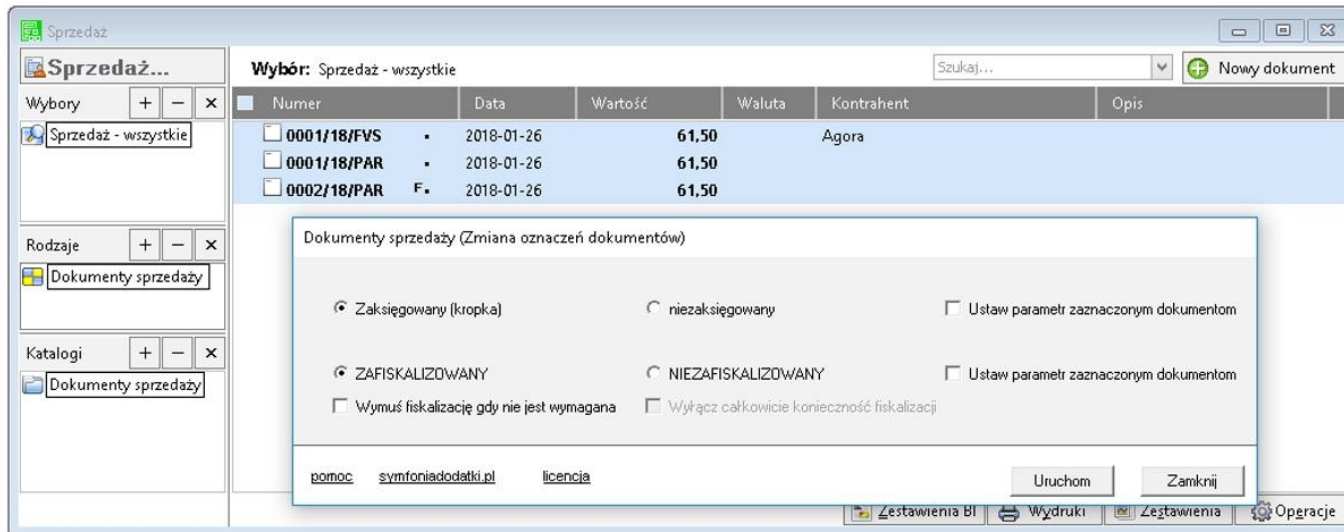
Sprzedaż

Sprzedaż...

Wybór: Sprzedaż - wszystkie

Szukaj...

Nowy dokument

Wybory + − ×

Sprzedaż - wszystkie

Rodzaje + − ×

Dokumenty sprzedaży

Katalogi + − ×

Dokumenty sprzedaży

| Numer | | Data | Wartość | Waluta | Kontrahent | Opis |
|---|---|---|---|---|---|---|
| 0001/18/FVS | • | 2018-01-26 | 61,50 | | Agora | |
| 0001/18/PAR | • | 2018-01-26 | 61,50 | | | |
| 0002/18/PAR | F• | 2018-01-26 | 61,50 | | | |

Dokumenty sprzedaży (Zmiana oznaczeń dokumentów)

Zaksięgowany (kropka)

niezaksięgowany

Ustaw parametr zaznaczonym dokumentom

ZAFISKALIZOWANY

NIEZAFISKALIZOWANY

Ustaw parametr zaznaczonym dokumentom

Wymuś fiskalizację gdy nie jest wymagana

Wyłącz całkowicie konieczność fiskalizacji

pomoc symfoniadodatki.pl licencja

Uruchom

Zamknij

Zestawienia BI Wydruki Zestawienia Operacje